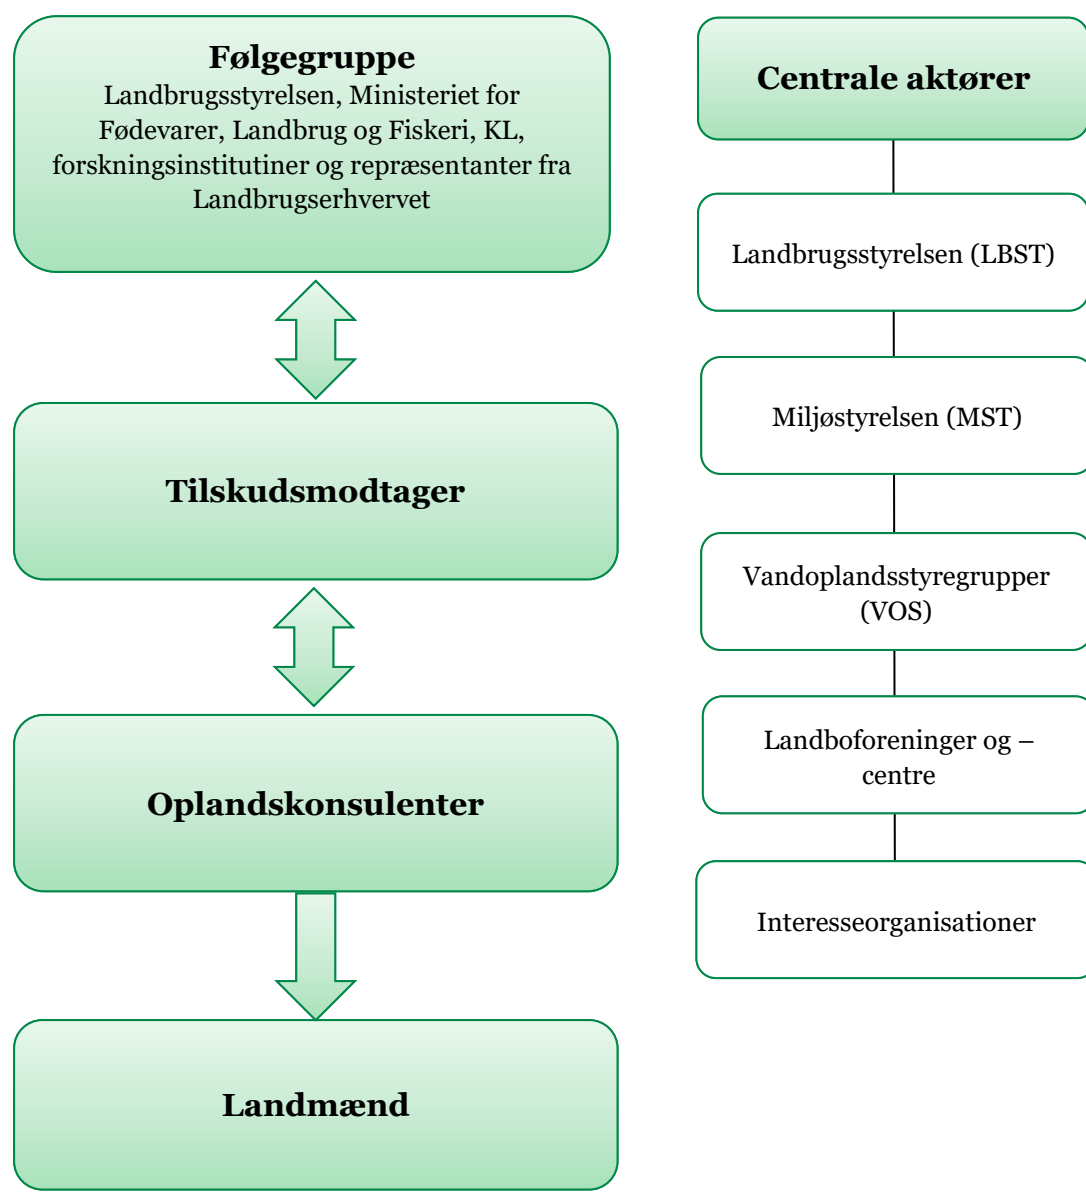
Følgegruppe
Landbrugsstyrelsen, Ministeriet for Fødevarer, Landbrug og Fiskeri, KL, forskningsinstitutiner og repræsentanter fra Landbrugserhvervet

Tilskudsmodtager

Oplandskonsulenter

Landmænd

Centrale aktører

Landbrugsstyrelsen (LBST)

Miljøstyrelsen (MST)

Vandoplandsstyregrupper (VOS)

Landboforeninger og – centre

Interesseorganisationer